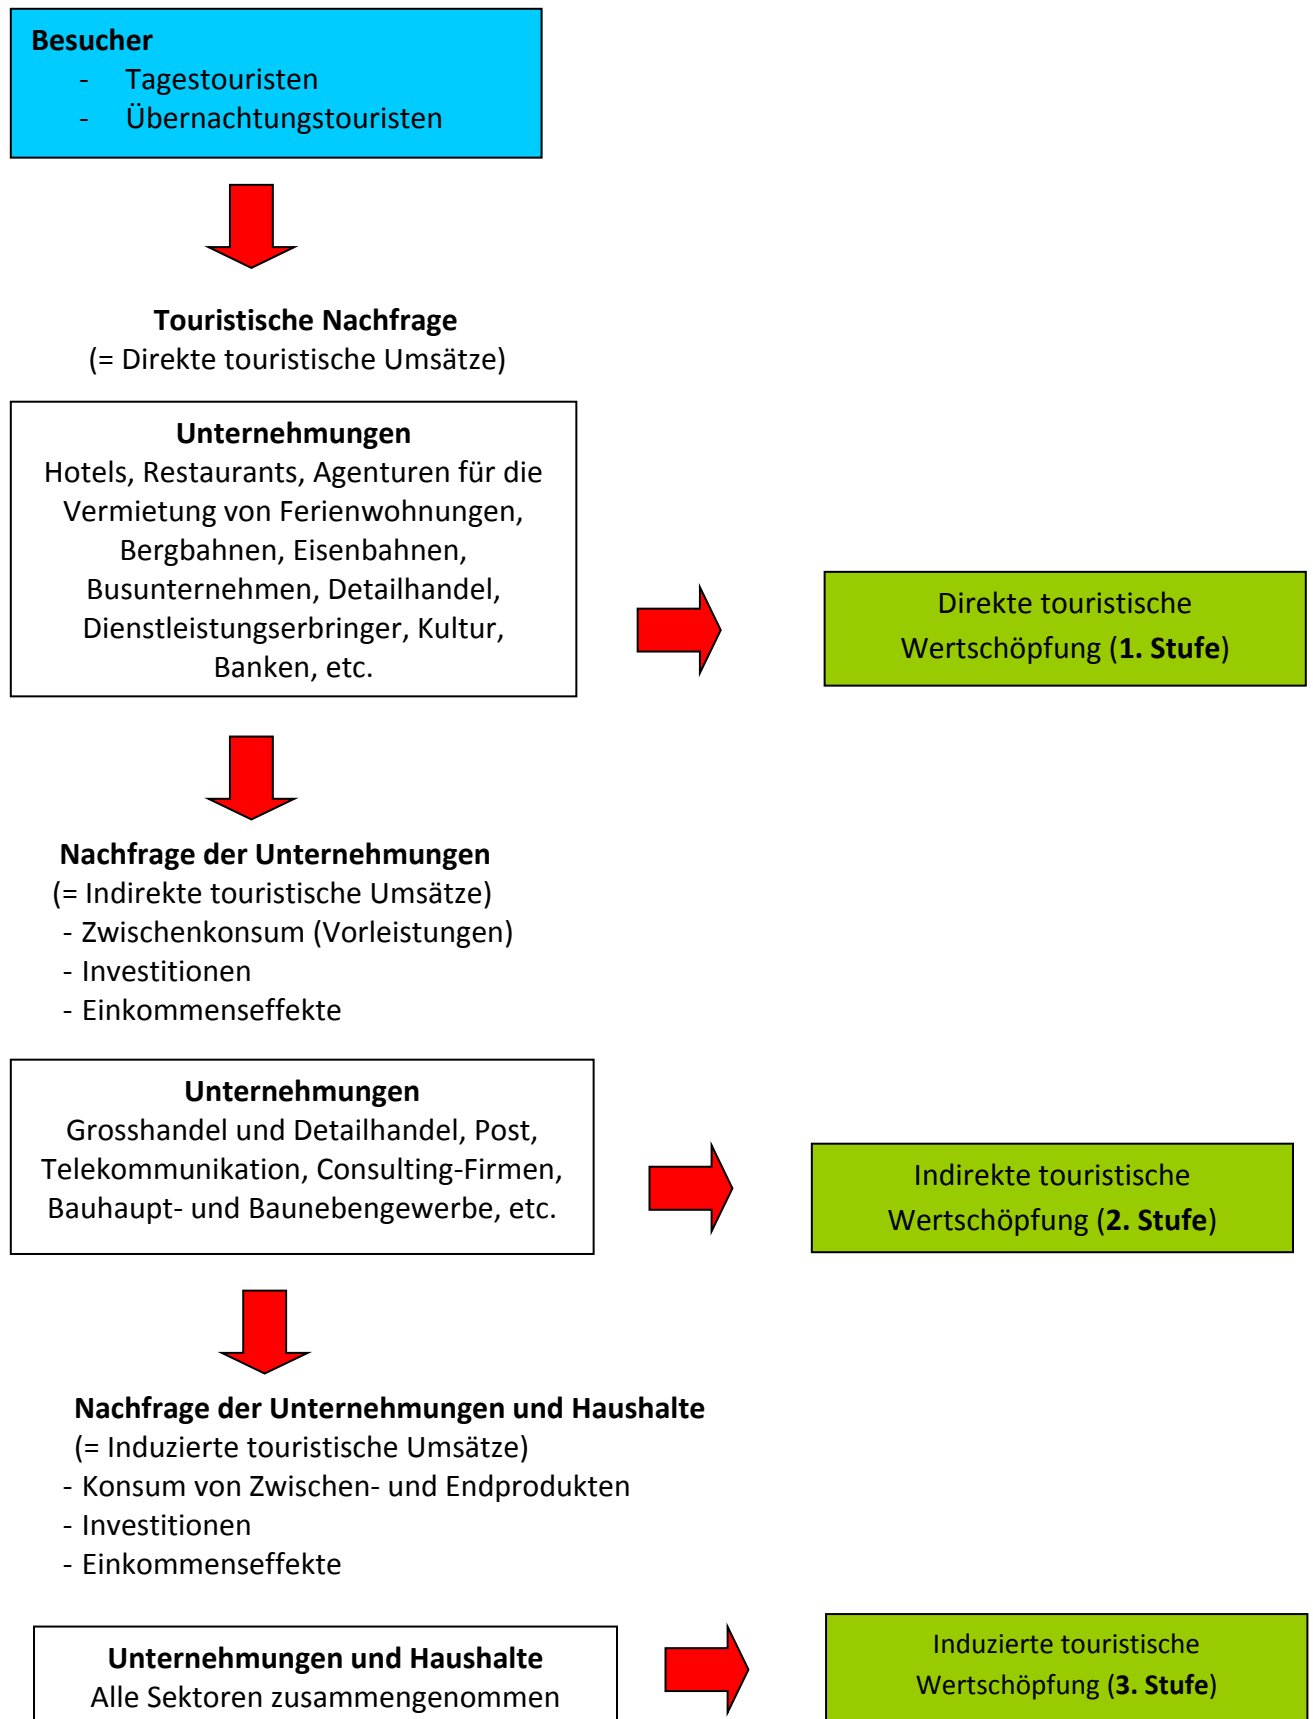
Besucher
- Tagestouristen
- Übernachtungstouristen

Touristische Nachfrage
(= Direkte touristische Umsätze)

Unternehmungen
Hotels, Restaurants, Agenturen für die Vermietung von Ferienwohnungen, Bergbahnen, Eisenbahnen, Busunternehmen, Detailhandel, Dienstleistungserbringer, Kultur, Banken, etc.

Direkte touristische Wertschöpfung (**1. Stufe**)

Nachfrage der Unternehmungen
(= Indirekte touristische Umsätze)
- Zwischenkonsum (Vorleistungen)
- Investitionen
- Einkommenseffekte

Unternehmungen
Grosshandel und Detailhandel, Post, Telekommunikation, Consulting-Firmen, Bauhaupt- und Baunebengewerbe, etc.

Indirekte touristische Wertschöpfung (**2. Stufe**)

Nachfrage der Unternehmungen und Haushalte
(= Induzierte touristische Umsätze)
- Konsum von Zwischen- und Endprodukten
- Investitionen
- Einkommenseffekte

Unternehmungen und Haushalte
Alle Sektoren zusammengenommen

Induzierte touristische Wertschöpfung (**3. Stufe**)